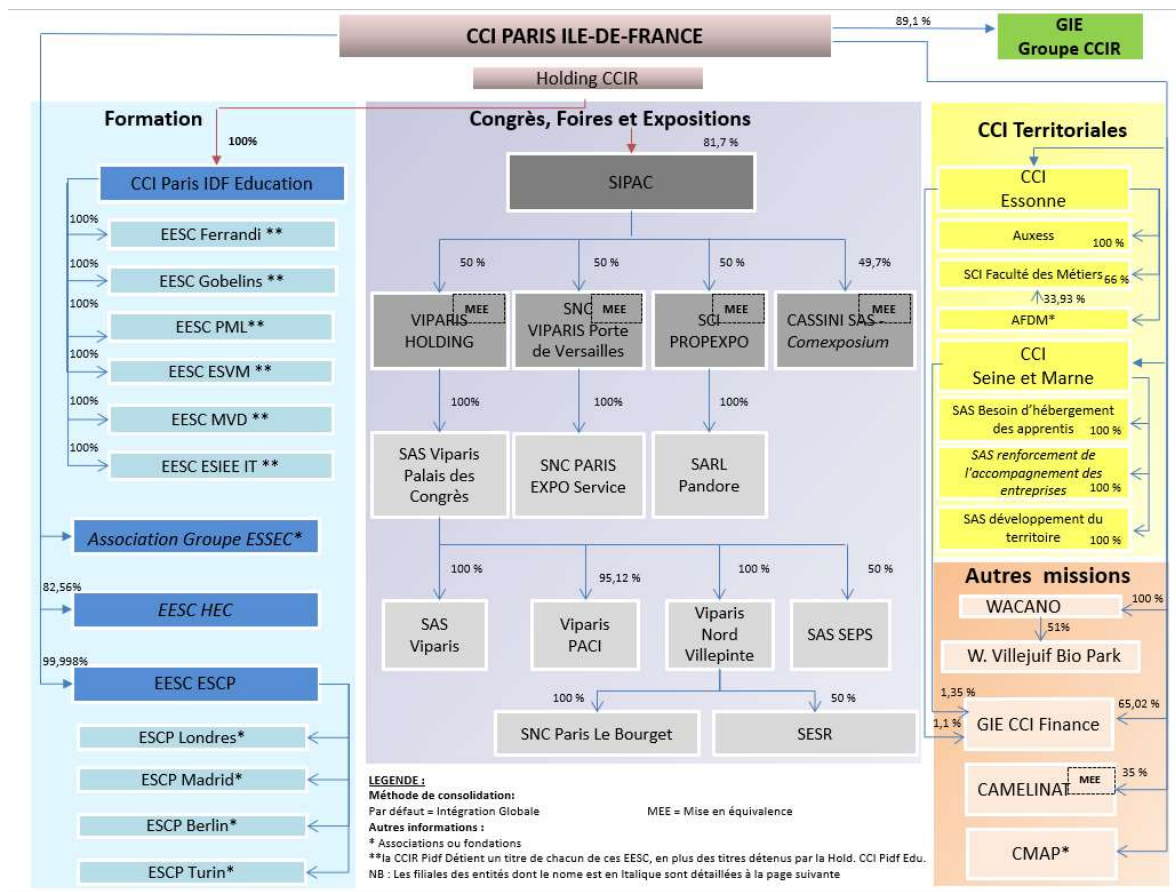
CCI PARIS ILE-DE-FRANCE

89,1 %

GIE
Groupe CCIR

Holding CCIR

Formation

100%

CCI Paris IDF Education

100%
EESC Ferrandi **

100%
EESC Gobelins **

100%
EESC PML**

100%
EESC ESVM **

100%
EESC MVD **

100%
EESC ESIEE IT **

Association Groupe ESSEC*

82,56%
EESC HEC

99,998%
EESC ESCP

ESCP Londres*

ESCP Madrid*

ESCP Berlin*

ESCP Turin*

Congrès, Foires et Expositions

81,7 %

SIPAC

50 %
50 %
50 %
49,7%

VIPARIS HOLDING
MEE

SNC VIPARIS Porte de Versailles
MEE

SCI PROPEXPO
MEE

CASSINI SAS - Comexposium
MEE

100%
100%
100%

SAS Viparis Palais des Congrès

SNC PARIS EXPO Service

SARL Pandore

100 %
95,12 %
100 %
50 %

SAS Viparis

Viparis PACI

Viparis Nord Villepinte

SAS SEPS

100 %
50 %

SNC Paris Le Bourget

SESR

LEGENDE :
Méthode de consolidation:
Par défaut = Intégration Globale MEE = Mise en équivalence
Autres informations :
* Associations ou fondations
**la CCIR Pidf Détient un titre de chacun de ces EESC, en plus des titres détenus par la Hold. CCI Pidf Edu.
NB : Les filiales des entités dont le nome est en Italique sont détaillées à la page suivante

CCI Territoriales

CCI Essonne

Auxess
100 %

SCI Faculté des Métiers
66 %

33,93 %

AFDM*

CCI Seine et Marne

SAS Besoin d'hébergement des apprentis
100 %

SAS renforcement de l'accompagnement des entreprises
100 %

SAS développement du territoire
100 %

Autres missions

WACANO
100 %

51%

W. Villejuif Bio Park

1,35 %
65,02 %
1,1 %
GIE CCI Finance

CAMELINAT
MEE
35 %

CMAP*